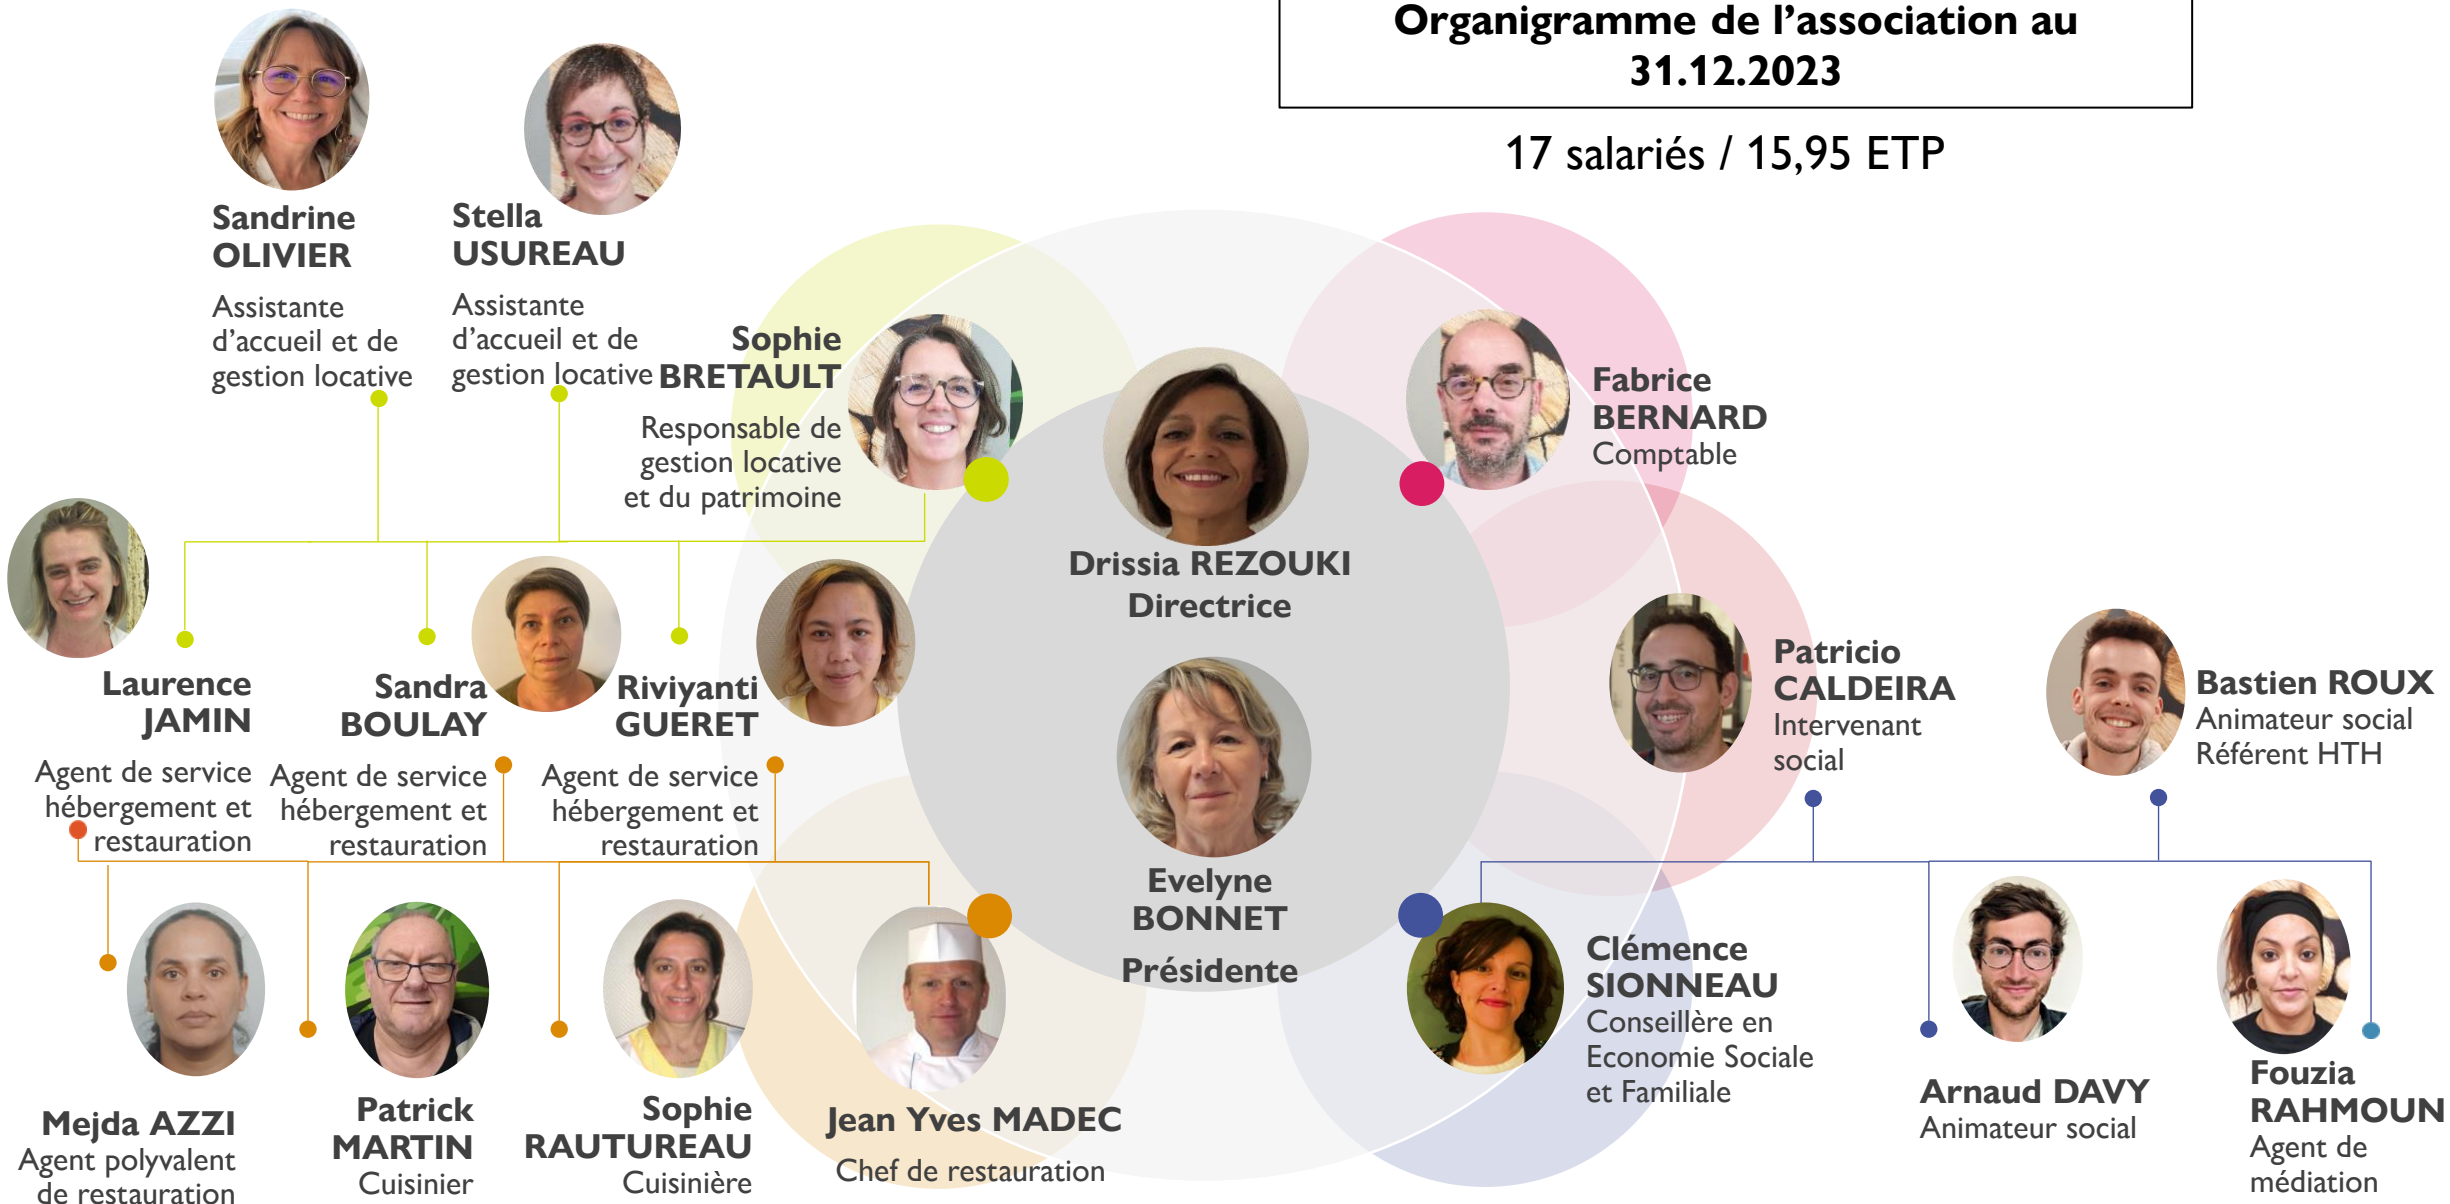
Organigramme de l'association au 31.12.2023

17 salariés / 15,95 ETP

Sandrine OLIVIER
Assistante d'accueil et de gestion locative

Stella USUREAU
Assistante d'accueil et de gestion locative

Sophie BRETAULT
Responsable de gestion locative et du patrimoine

Drissia REZOUKI
Directrice

Evelyne BONNET
Présidente

Fabrice BERNARD
Comptable

Patricio CALDEIRA
Intervenant social

Bastien ROUX
Animateur social
Référent HTH

Laurence JAMIN
Agent de service hébergement et restauration

Sandra BOULAY
Agent de service hébergement et restauration

Riviyanti GUERET
Agent de service hébergement et restauration

Mejda AZZI
Agent polyvalent de restauration

Patrick MARTIN
Cuisinier

Sophie RAUTUREAU
Cuisinière

Jean Yves MADEC
Chef de restauration

Clémence SIONNEAU
Conseillère en Economie Sociale et Familiale

Arnaud DAVY
Animateur social

Fouzia RAHMOUN
Agent de médiation